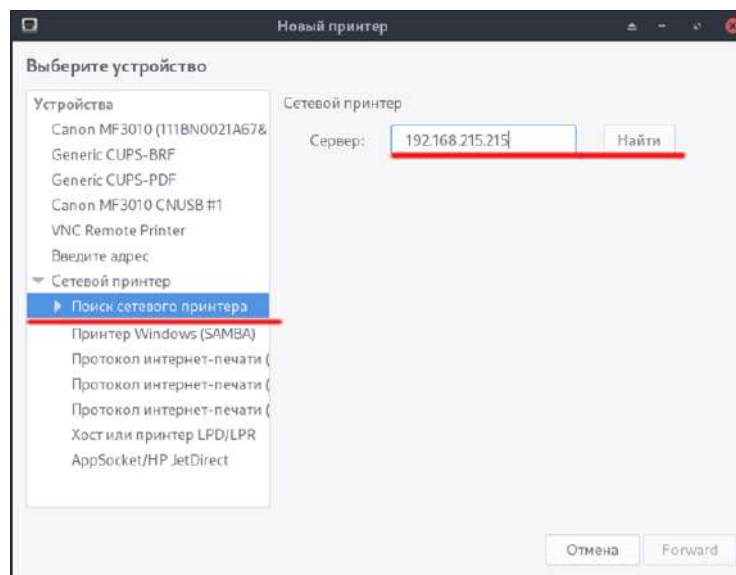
Новый принтер

Выберите устройство

Устройства
Canon MF3010 (111BN0021A67&
Generic CUPS-BRF
Generic CUPS-PDF
Canon MF3010 CNUSB #1
VNC Remote Printer
Введите адрес
Сетевой принтер
Поиск сетевого принтера
Принтер Windows (SAMBA)
Протокол интернет-печати (
Протокол интернет-печати (
Протокол интернет-печати (
Хост или принтер LPD/LPR
AppSocket/HP JetDirect

Сетевой принтер
Сервер: 192.168.215.215
Найти

Отмена
Forward